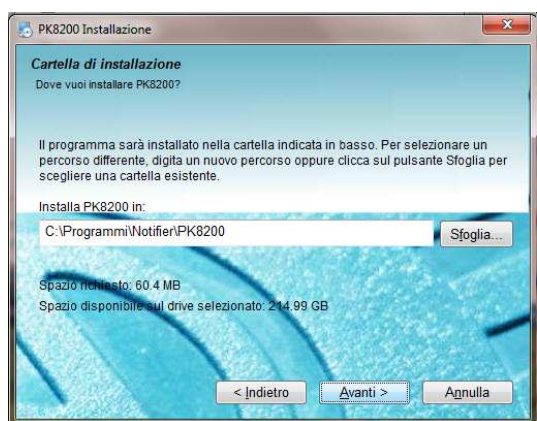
PK8200 Installazione

Cartella di installazione
Dove vuoi installare PK8200?

Il programma sarà installato nella cartella indicata in basso. Per selezionare un percorso differente, digita un nuovo percorso oppure clicca sul pulsante Sfoglia per scegliere una cartella esistente.

Installa PK8200 in:
C:\Programmi\Notifier\PK8200
Sfoglia...

Spazio richiesto: 60.4 MB
Spazio disponibile sul drive selezionato: 214.99 GB

< Indietro
Avanti >
Annulla